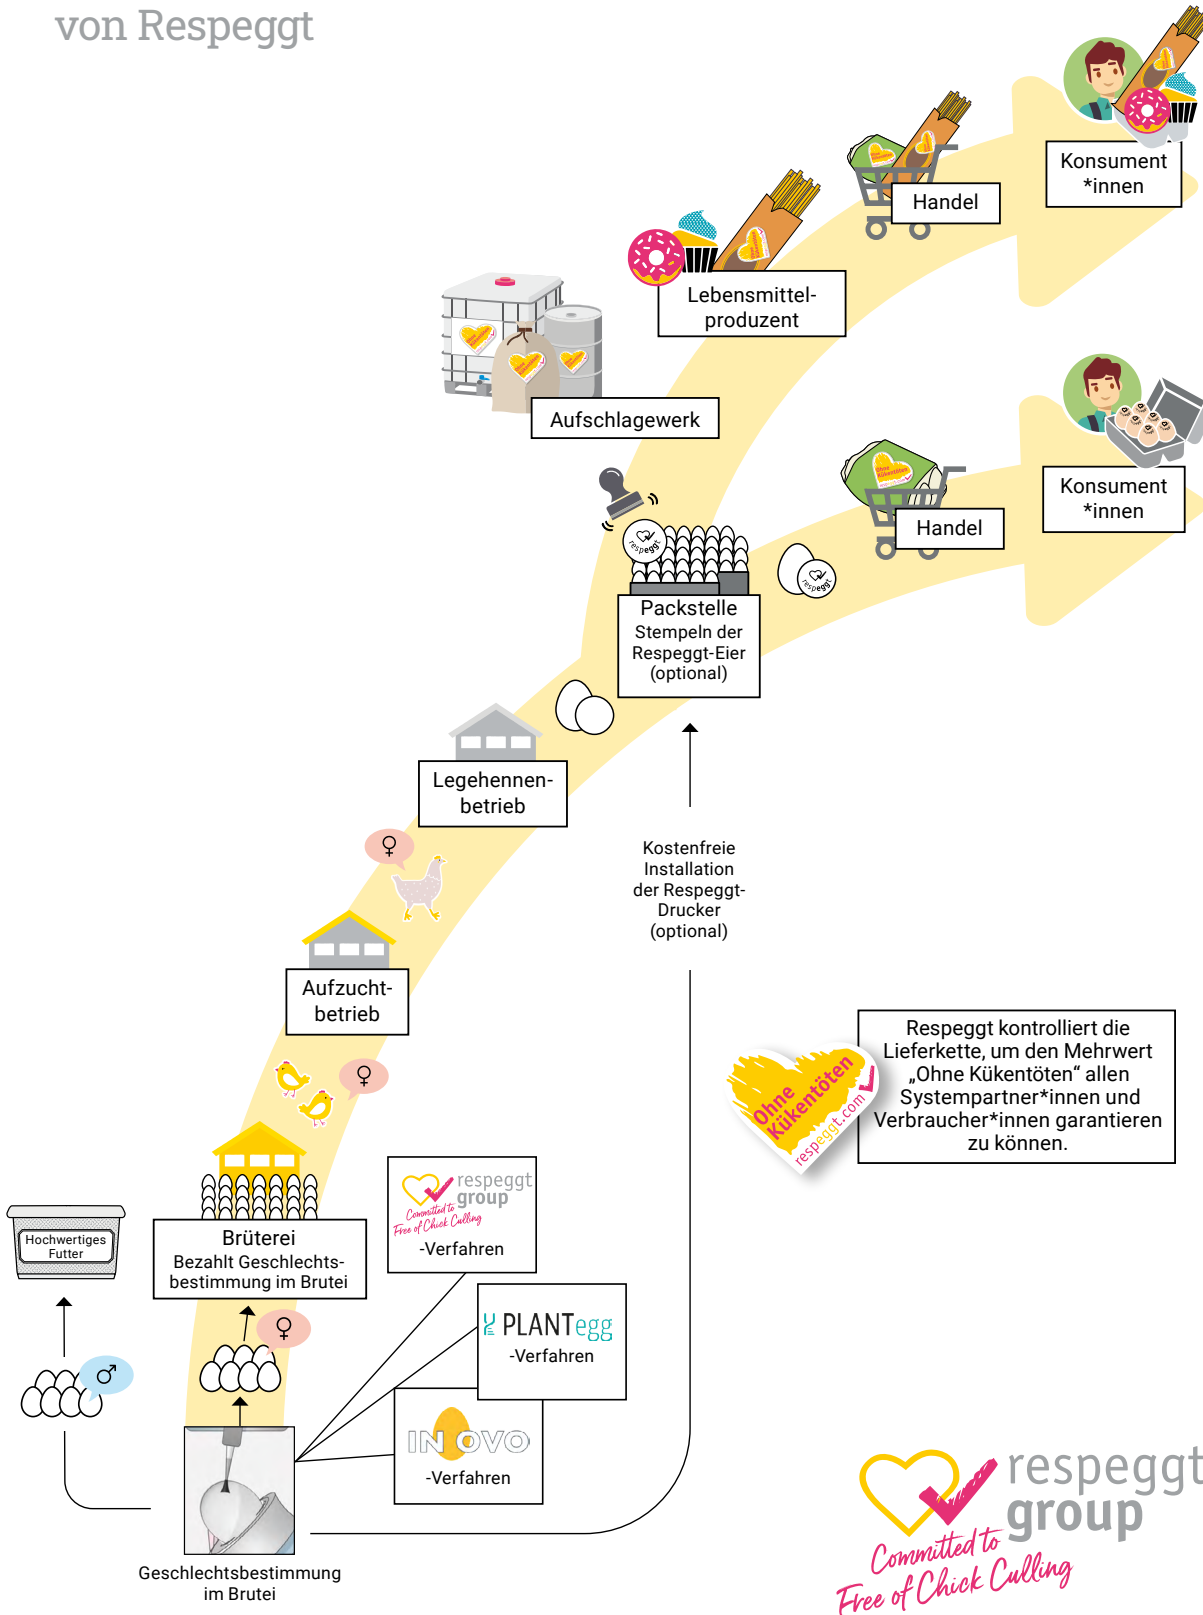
von Respeggt

Konsument *innen

Handel

Lebensmittelproduzent

Aufschlagewerk

Konsument *innen

Handel

respeggt

Packstelle
Stempeln der Respeggt-Eier (optional)

Legehennenbetrieb

♀

Kostenfreie Installation der Respeggt-Drucker (optional)

Aufzuchtbetrieb

♀

Respeggt kontrolliert die Lieferkette, um den Mehrwert „Ohne Kükentöten“ allen Systempartner*innen und Verbraucher*innen garantieren zu können.

Ohne Kükentöten
respeggt.com

respeggt group
Committed to Free of Chick Culling
-Verfahren

Hochwertiges Futter

Brüterei
Bezahlt Geschlechtsbestimmung im Brutei

PLANTegg
-Verfahren

♀

♂

IN OVO
-Verfahren

Geschlechtsbestimmung im Brutei

respeggt group
Committed to Free of Chick Culling